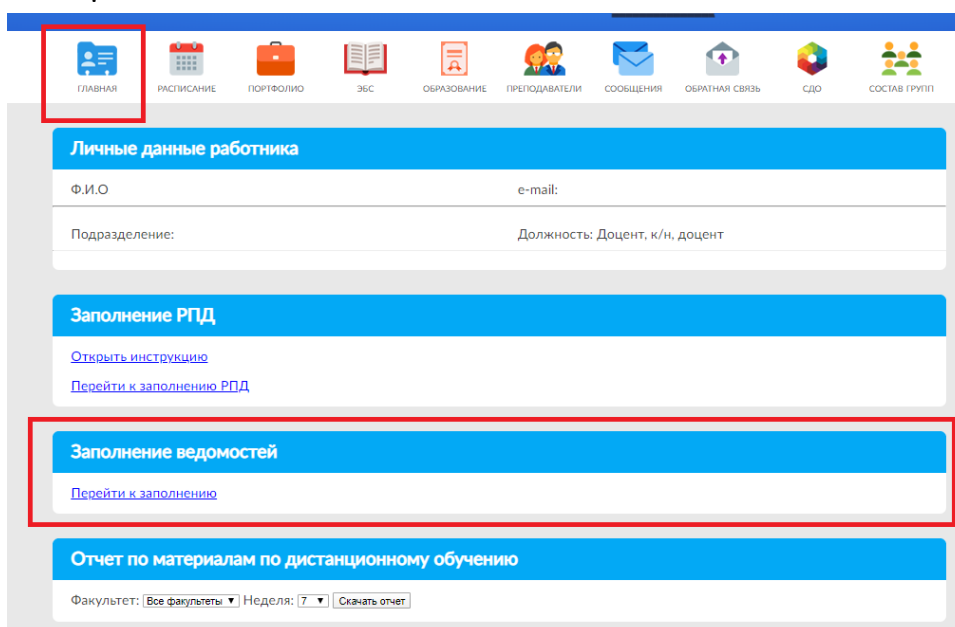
ГЛАВНАЯ РАСПИСАНИЕ ПОРТФОЛИО ЭБС ОБРАЗОВАНИЕ ПРЕПОДАВАТЕЛИ СООБЩЕНИЯ ОБРАТНАЯ СВЯЗЬ СДО СОСТАВ ГРУПП

Личные данные работника

Ф.И.О

e-mail:

Подразделение:

Должность: Доцент, к/н, доцент

Заполнение РПД

Открыть инструкцию

Перейти к заполнению РПД

Заполнение ведомостей

Перейти к заполнению

Отчет по материалам по дистанционному обучению

Факультет: Все факультеты ▾ Неделя: 7 ▾ Скачать отчет